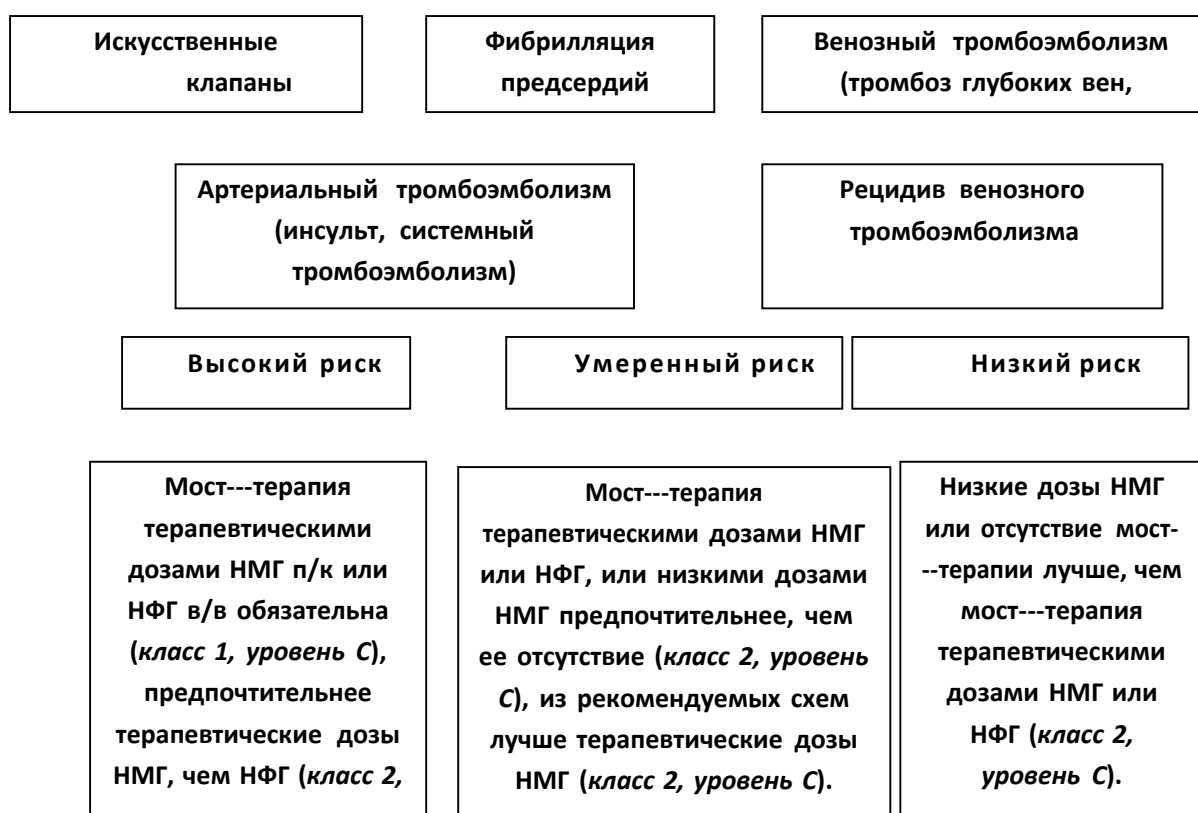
Искусственные клапаны

Фибрилляция предсердий

Венозный тромбоэмболизм (тромбоз глубоких вен,

Артериальный тромбоэмболизм (инсульт, системный тромбоэмболизм)

Рецидив венозного тромбоэмболизма

Высокий риск

Умеренный риск

Низкий риск

Мост---терапия терапевтическими дозами НМГ п/к или НФГ в/в обязательна (*класс 1, уровень С*), предпочтительнее терапевтические дозы НМГ, чем НФГ (*класс 2,*

Мост---терапия терапевтическими дозами НМГ или НФГ, или низкими дозами НМГ предпочтительнее, чем ее отсутствие (*класс 2, уровень С*), из рекомендуемых схем лучше терапевтические дозы НМГ (*класс 2, уровень С*).

Низкие дозы НМГ или отсутствие мост---терапии лучше, чем мост---терапия терапевтическими дозами НМГ или НФГ (*класс 2, уровень С*).